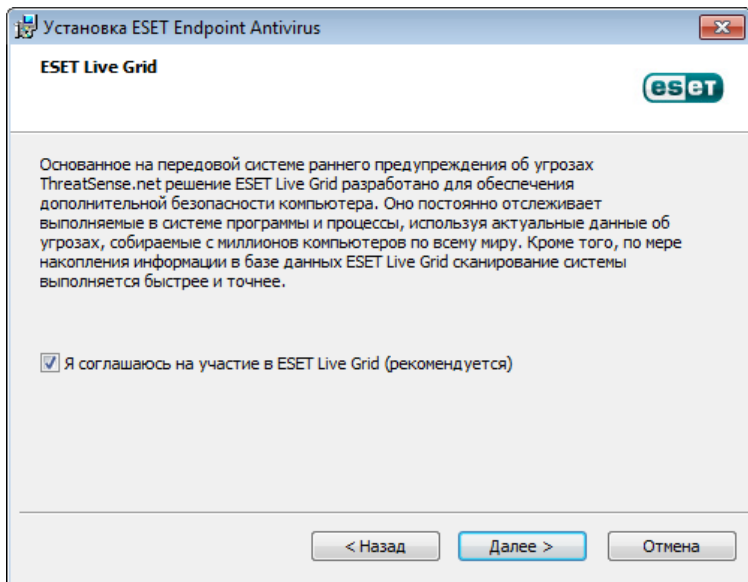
Установка ESET Endpoint Antivirus

ESET Live Grid

eset

Основанное на передовой системе раннего предупреждения об угрозах ThreatSense.net решение ESET Live Grid разработано для обеспечения дополнительной безопасности компьютера. Оно постоянно отслеживает выполняемые в системе программы и процессы, используя актуальные данные об угрозах, собираемые с миллионов компьютеров по всему миру. Кроме того, по мере накопления информации в базе данных ESET Live Grid сканирование системы выполняется быстрее и точнее.

Я соглашаюсь на участие в ESET Live Grid (рекомендуется)

< Назад

Далее >

Отмена